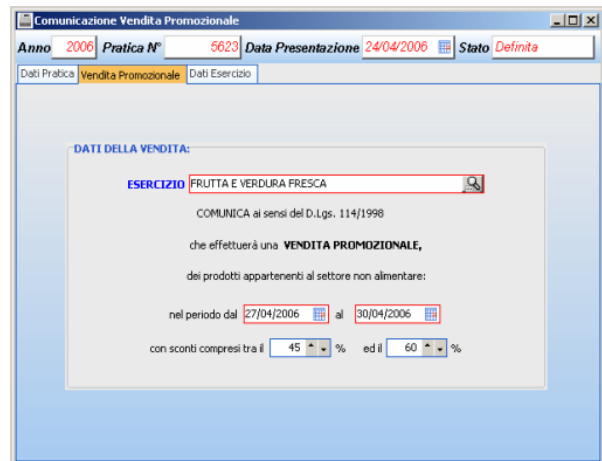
Comunicazione Vendita Promozionale

Anno 2006 Pratica N° 5623 Data Presentazione 24/04/2006 Stato Definita

Dati Pratica Vendita Promozionale Dati Esercizio

DATI DELLA VENDITA:

ESERCIZIO FRUTTA E VERDURA FRESCA

COMUNICA ai sensi del D.Lgs. 114/1998

che effettuerà una VENDITA PROMOZIONALE,

dei prodotti appartenenti al settore non alimentare:

nel periodo dal 27/04/2006 al 30/04/2006

con sconti compresi tra il 45 % ed il 60 %